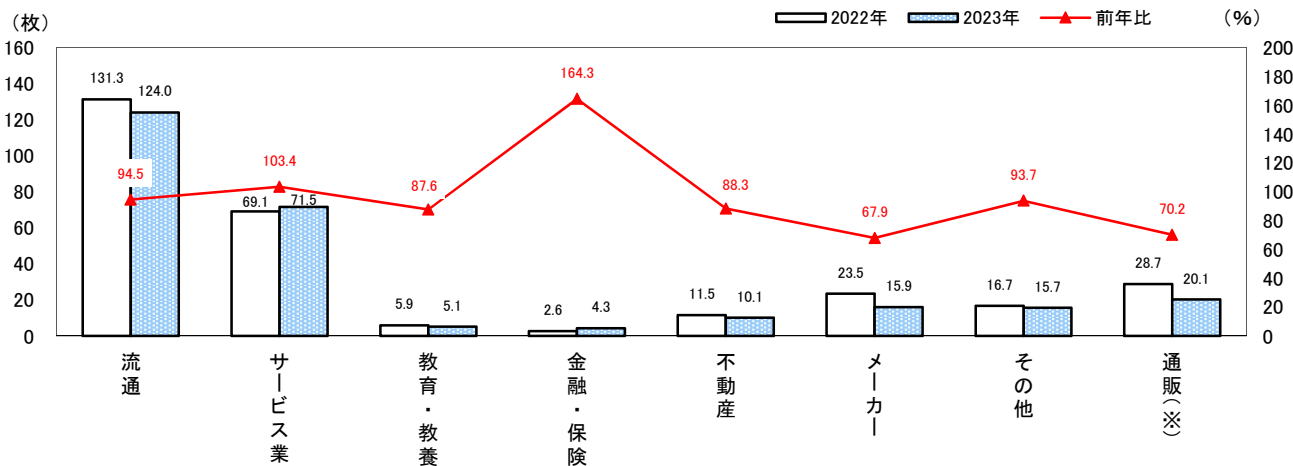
（枚）

2022年 2023年 前年比

（%）

160
140
120
100
80
60
40
20
0

200
180
160
140
120
100
80
60
40
20
0

131.3 124.0
94.5
69.1 71.5
103.4
5.9 5.1
87.6
2.6 4.3
164.3
11.5 10.1
88.3
23.5 15.9
67.9
16.7 15.7
93.7
28.7 20.1
70.2

流通
サービス業
教育・教養
金融・保険
不動産
メーカー
その他
通販（※）